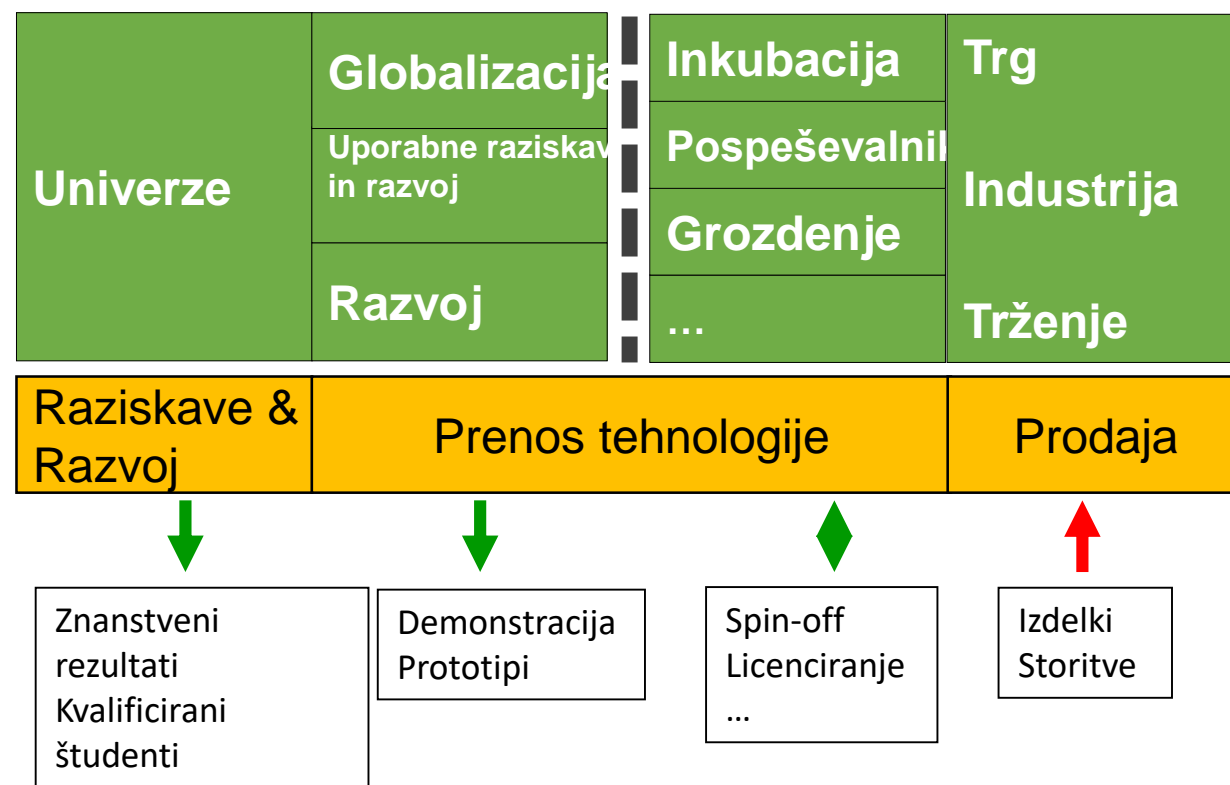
Univerze

Globalizacija

Uporabne raziskav in razvoj

Razvoj

Inkubacija

Pospeševalnik

Grozdenje

...

Trg

Industrija

Trženje

Raziskave & Razvoj

Prenos tehnologije

Prodaja

Znanstveni rezultati
Kvalificirani študenti

Demonstracija
Prototipi

Spin-off
Licenciranje
...

Izdelki
Storitve